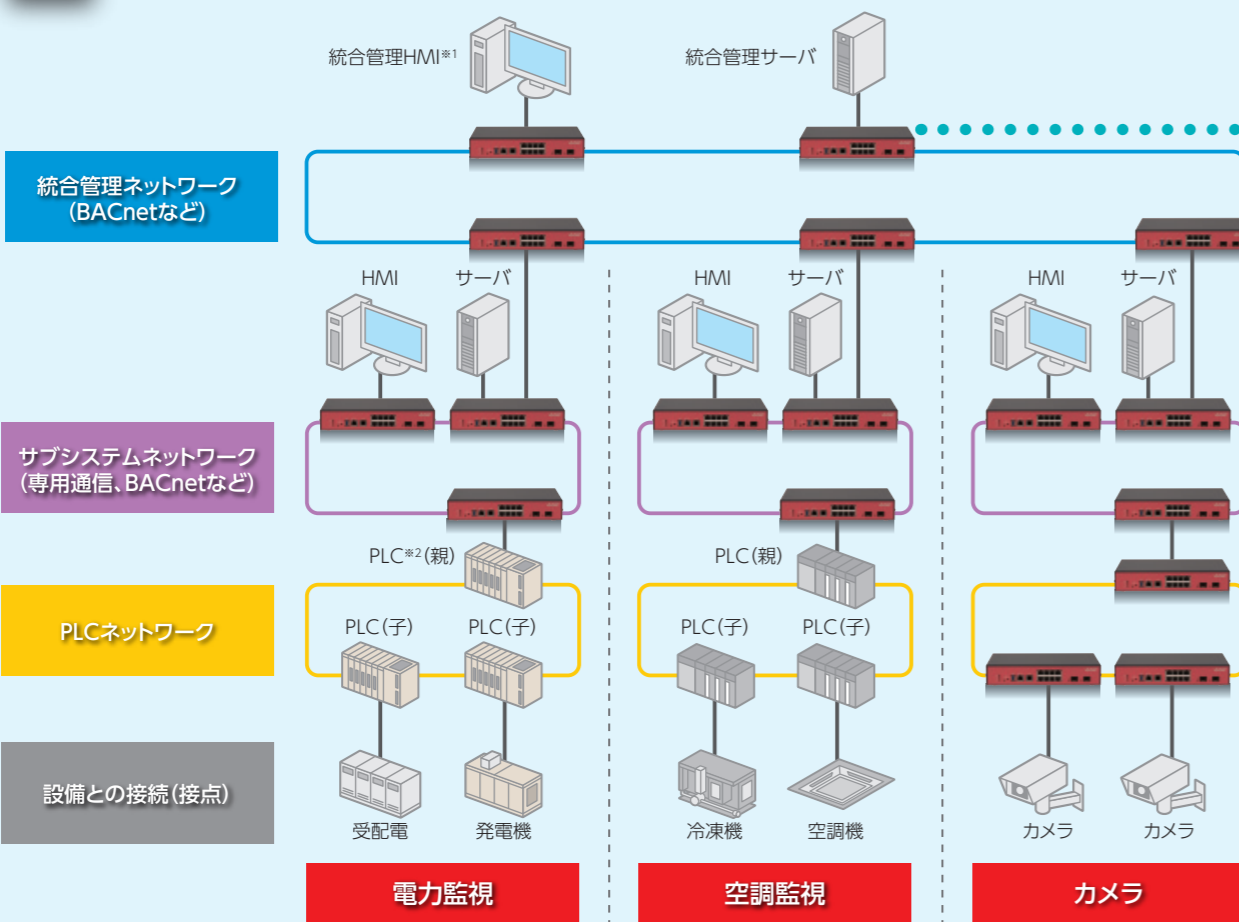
統合管理HMI※1

統合管理サーバ

統合管理ネットワーク
(BACnetなど)

HMI

サーバ

HMI

サーバ

HMI

サーバ

サブシステムネットワーク
(専用通信、BACnetなど)

PLC※2(親)

PLC(親)

PLCネットワーク

PLC(子)

PLC(子)

PLC(子)

PLC(子)

設備との接続(接点)

受配電

発電機

冷凍機

空調機

カメラ

カメラ

電力監視

空調監視

カメラ